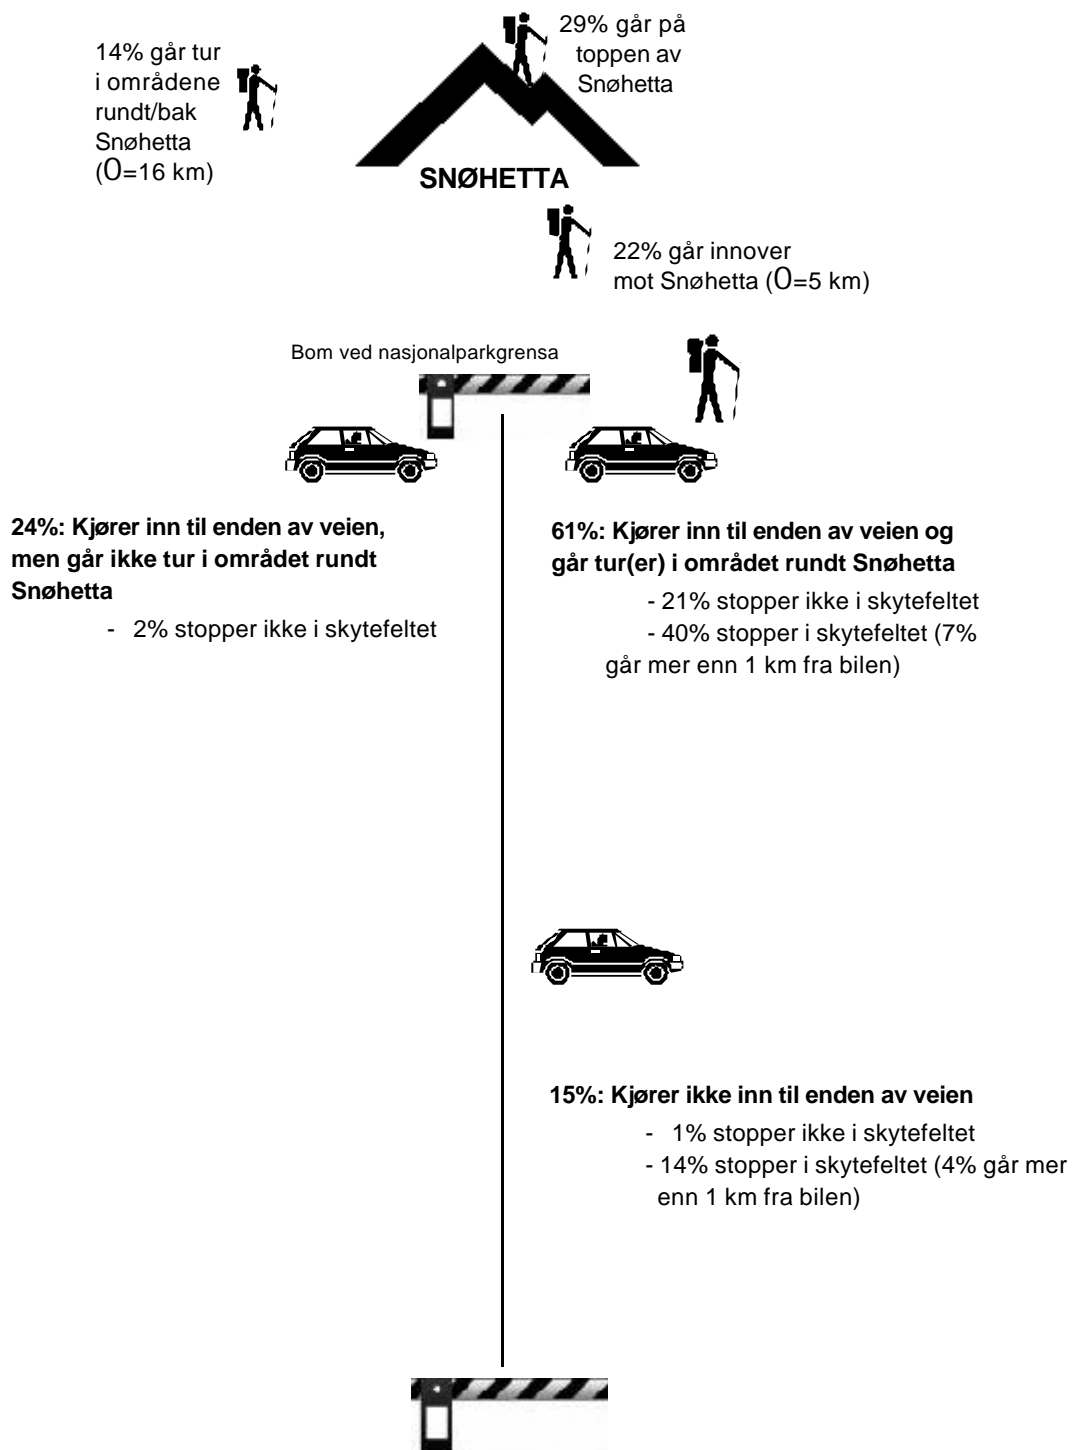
14% går tur i områdene rundt/bak Snøhetta (0=16 km)

29% går på toppen av Snøhetta

SNØHETTA

22% går innover mot Snøhetta (0=5 km)

Bom ved nasjonalparkgrensa

**24%: Kjører inn til enden av veien, men går ikke tur i området rundt Snøhetta**

- 2% stopper ikke i skytefeltet

**61%: Kjører inn til enden av veien og går tur(er) i området rundt Snøhetta**

- 21% stopper ikke i skytefeltet
- 40% stopper i skytefeltet (7% går mer enn 1 km fra bilen)

**15%: Kjører ikke inn til enden av veien**

- 1% stopper ikke i skytefeltet
- 14% stopper i skytefeltet (4% går mer enn 1 km fra bilen)